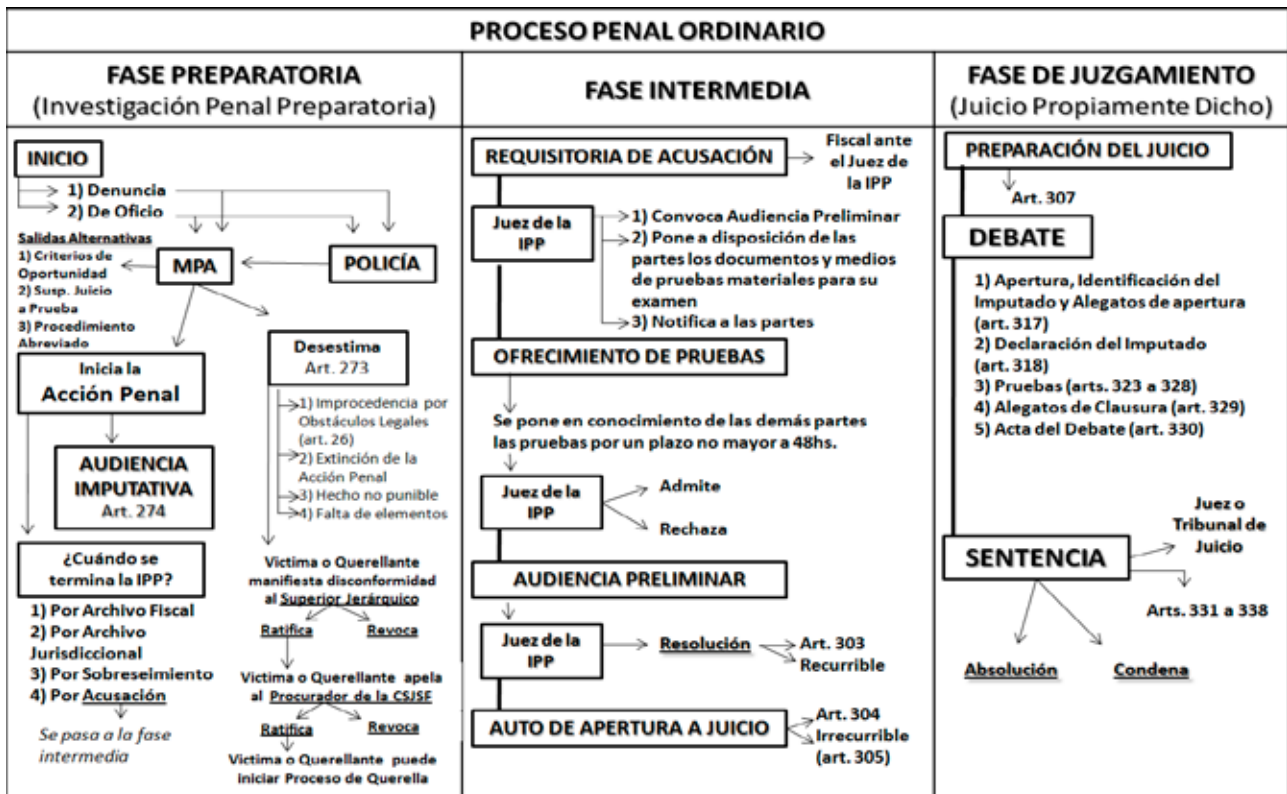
PROCESO PENAL ORDINARIO

FASE PREPARATORIA
(Investigación Penal Preparatoria)

INICIO
1) Denuncia
2) De Oficio

Salidas Alternativas
1) Criterios de Oportunidad
2) Susp. Juicio a Prueba
3) Procedimiento Abreviado

MPA

POLICÍA

Inicia la Acción Penal

AUDIENCIA IMPUTATIVA
Art. 274

Desestima
Art. 273
1) Improcedencia por Obstáculos Legales (art. 26)
2) Extinción de la Acción Penal
3) Hecho no punible
4) Falta de elementos

¿Cuándo se termina la IPP?
1) Por Archivo Fiscal
2) Por Archivo Jurisdiccional
3) Por Sobreseimiento
4) Por Acusación
Se pasa a la fase intermedia

Victima o Querellante manifiesta disconformidad al Superior Jerárquico
Ratifica
Revoca
Victima o Querellante apela al Procurador de la CSJSF
Ratifica
Revoca
Victima o Querellante puede iniciar Proceso de Querella

FASE INTERMEDIA

REQUISITORIA DE ACUSACIÓN
Fiscal ante el Juez de la IPP

Juez de la IPP
1) Convoca Audiencia Preliminar
2) Pone a disposición de las partes los documentos y medios de pruebas materiales para su examen
3) Notifica a las partes

OFRECIMIENTO DE PRUEBAS

Se pone en conocimiento de las demás partes las pruebas por un plazo no mayor a 48hs.

Juez de la IPP
Admite
Rechaza

AUDIENCIA PRELIMINAR

Juez de la IPP
Resolución
Art. 303
Recurrible

AUTO DE APERTURA A JUICIO
Art. 304
Irrecurrible (art. 305)

FASE DE JUZGAMIENTO
(Juicio Propiamente Dicho)

PREPARACIÓN DEL JUICIO
Art. 307

DEBATE
1) Apertura, Identificación del Imputado y Alegatos de apertura (art. 317)
2) Declaración del Imputado (art. 318)
3) Pruebas (arts. 323 a 328)
4) Alegatos de Clausura (art. 329)
5) Acta del Debate (art. 330)

SENTENCIA
Juez o Tribunal de Juicio
Arts. 331 a 338
Absolución
Condena